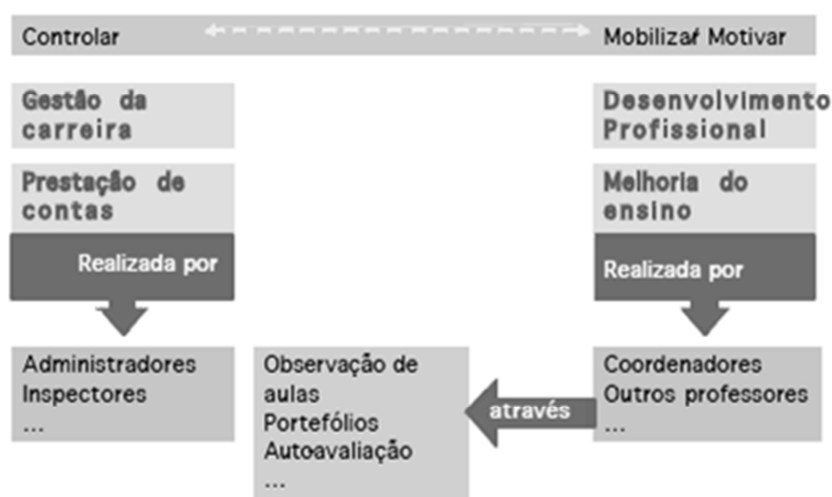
Controlar

Mobilizar/ Motivar

Gestão da carreira

Prestação de contas

Realizada por

Desenvolvimento Profissional

Melhoria do ensino

Realizada por

Administradores
Inspectores
...

Observação de aulas
Portefólios
Autoavaliação
...

através

Coordenadores
Outros professores
...